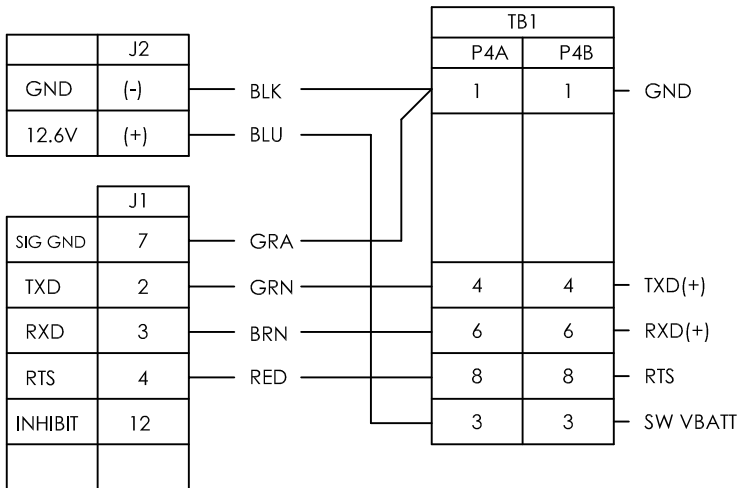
| | J2 |
|---|---|
| GND | (-) |
| 12.6V | (+) |

| | J1 |
|---|---|
| SIG GND | 7 |
| TXD | 2 |
| RXD | 3 |
| RTS | 4 |
| INHIBIT | 12 |
| | |

BLK
BLU
GRA
GRN
BRN
RED

| TB1 | |
|---|---|
| P4A | P4B |
| 1 | 1 |
| | |
| 4 | 4 |
| 6 | 6 |
| 8 | 8 |
| 3 | 3 |

GND
TXD(+)
RXD(+)
RTS
SW VBATT